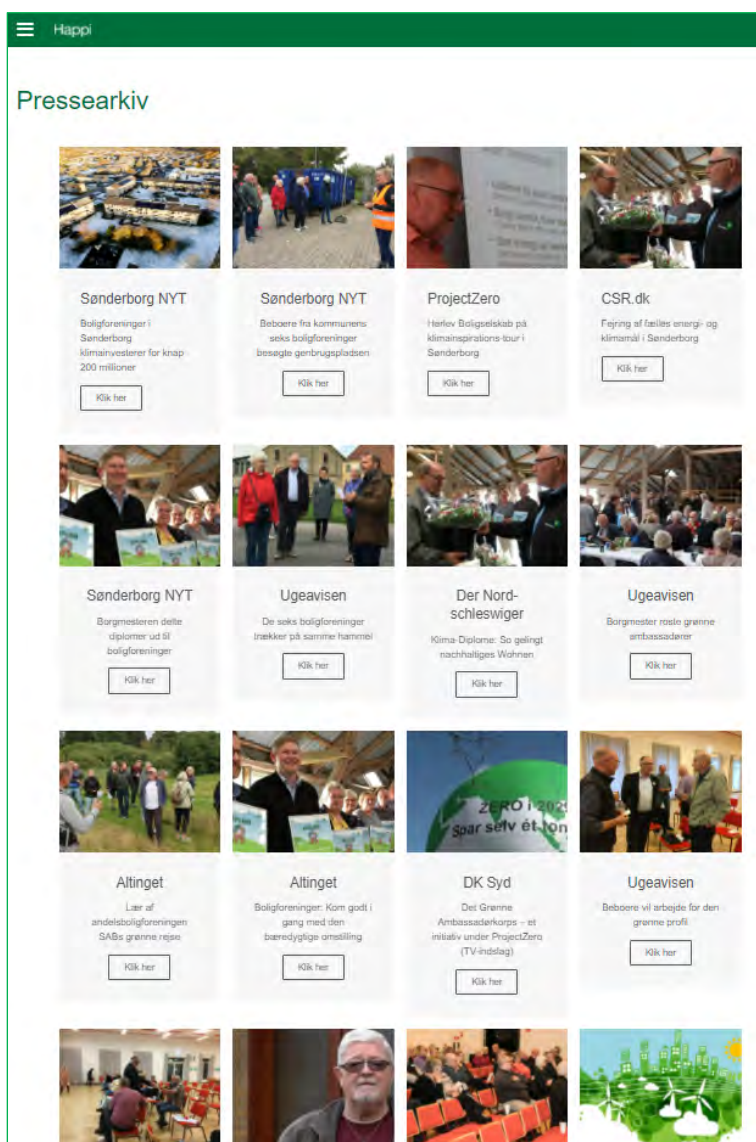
Happi

Pressearkiv

Sønderborg NYT

Boligforeninger i Sønderborg klimainvesterer for knap 200 millioner

Klik her

Sønderborg NYT

Beboere fra kommunens seks boligforeninger besøgte genbrugspladsen

Klik her

ProjectZero

Herlev Boligselskab på klimainspirations-tour i Sønderborg

Klik her

CSR.dk

Fejring af fælles energi- og klimamål i Sønderborg

Klik her

Sønderborg NYT

Borgmesteren delte diplomer ud til boligforeninger

Klik her

Ugeavisen

De seks boligforeninger trækker på samme hammel

Klik her

Der Nordschleswiger

Klima-Diplome: So gelingt nachhaltiges Wohnen

Klik her

Ugeavisen

Borgmester roste grønne ambassadører

Klik her

Altinget

Lær af andelsboligforeningen SABs grønne rejse

Klik her

Altinget

Boligforeninger: Kom godt i gang med den bæredygtige omstilling

Klik her

DK Syd

Det Grønne Ambassadørkorps – et initiativ under ProjectZero (TV-indslag)

Klik her

Ugeavisen

Beboere vil arbejde for den grønne profil

Klik her

ZERO i 20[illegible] Spar selv ét ton